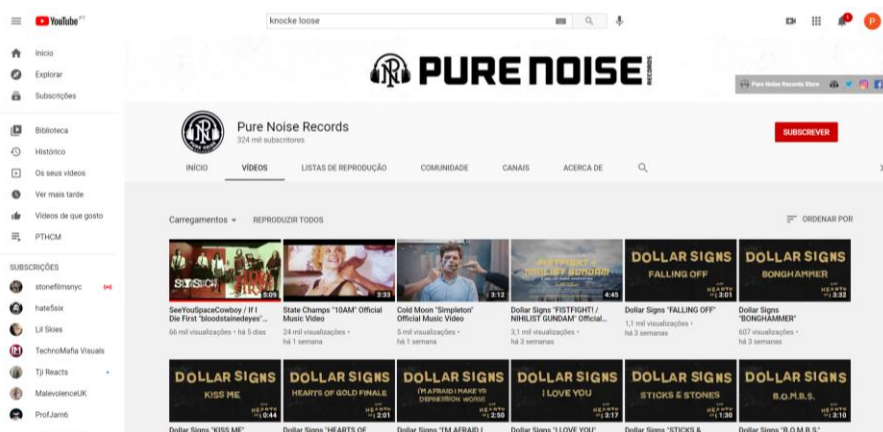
YouTube PT

knocke loose

Início
Explorar
Subscrições
Biblioteca
Histórico
Os seus vídeos
Ver mais tarde
Vídeos de que gosto
PTHCM

SUBSCRIÇÕES
stonefilmsnyc
hate5six
Lil Skies
TechnoMafia Visuals
Tji Reacts
MalevolenceUK
ProfJam6

PURE NOISE RECORDS

Pure Noise Records Store

Pure Noise Records
324 mil subscritores

SUBSCREVER

INÍCIO
VÍDEOS
LISTAS DE REPRODUÇÃO
COMUNIDADE
CANAIS
ACERCA DE

Carregamentos
REPRODUZIR TODOS
ORDENAR POR

5:09
SeeYouSpaceCowboy / If I Die First "bloodstainedeyes"...
66 mil visualizações • há 5 dias

3:33
State Champs "10AM" Official Music Video
24 mil visualizações • há 1 semana

3:12
Cold Moon "Simpleton" Official Music Video
5 mil visualizações • há 1 semana

FISTFIGHT / NIHILIST GUNDAM
4:45
Dollar Signs "FISTFIGHT / NIHILIST GUNDAM" Official...
3,1 mil visualizações • há 3 semanas

DOLLAR SIGNS
FALLING OFF
3:01
Dollar Signs "FALLING OFF"
1,1 mil visualizações • há 3 semanas

DOLLAR SIGNS
BONGHAMMER
2:32
Dollar Signs "BONGHAMMER"
607 visualizações • há 3 semanas

DOLLAR SIGNS
KISS ME
0:44
Dollar Signs "KISS ME"

DOLLAR SIGNS
HEARTS OF GOLD FINALE
2:01
Dollar Signs "HEARTS OF

DOLLAR SIGNS
I'M AFRAID I MAKE YR DEPRESSION WORSE
2:50
Dollar Signs "I'M AFRAID I

DOLLAR SIGNS
I LOVE YOU
3:17
Dollar Signs "I LOVE YOU"

DOLLAR SIGNS
STICKS & STONES
1:30
Dollar Signs "STICKS &

DOLLAR SIGNS
B.O.M.B.S.
3:10
Dollar Signs "B.O.M.B.S."